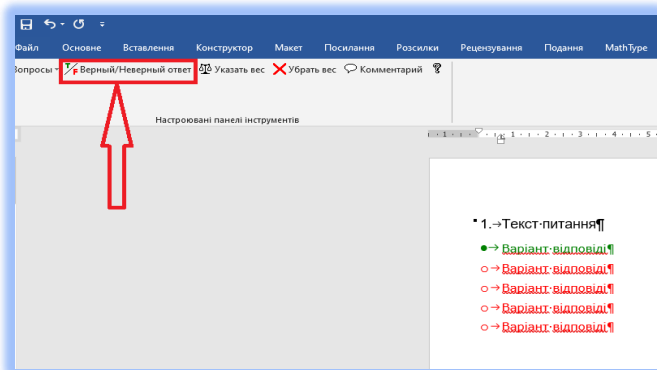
Файл Основне Вставлення Конструктор Макет Посилання Розсилки Рецензування Подання MathType

Вопросы Верный/Неверный ответ Указать вес Убрать вес Комментарий ?

Настроювані панелі інструментів

1 2 3 4 5

1.→Текст·питання¶

●→ Варіант·відповіді¶
○→ Варіант·відповіді¶
○→ Варіант·відповіді¶
○→ Варіант·відповіді¶
○→ Варіант·відповіді¶